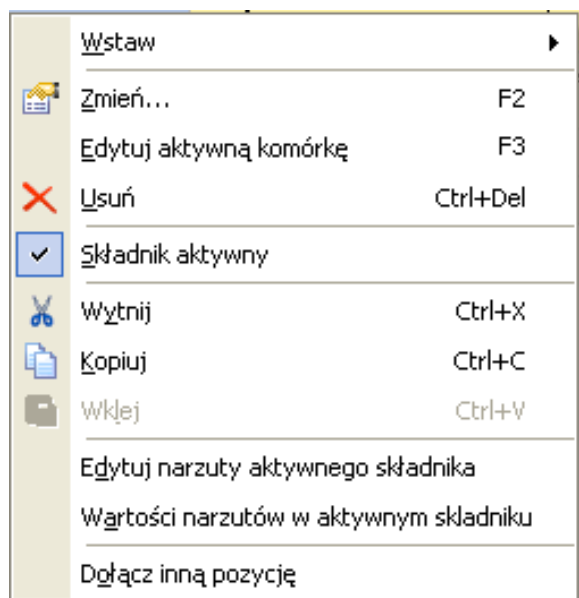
Wstaw

Zmień... F2

Edytuj aktywną komórkę F3

Usuń Ctrl+Del

Składnik aktywny

Wytnij Ctrl+X

Kopiuj Ctrl+C

Wklej Ctrl+V

Edytuj narzuty aktywnego składnika

Wartości narzutów w aktywnym skladniku

Dołącz inną pozycję